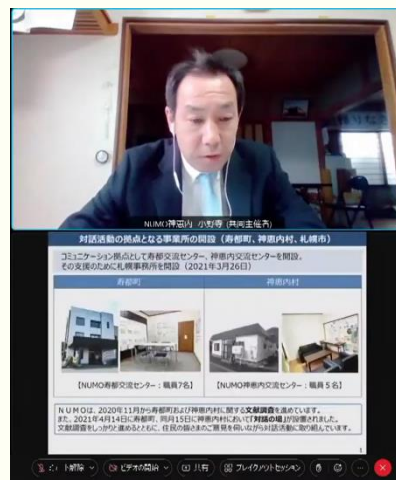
NUMO神恵内 小野寺（共同主任所）

対話活動の拠点となる事業所の開設（寿都町、神恵内村、札幌市）

コミュニケーション拠点として寿都交流センター、神恵内交流センターを開設、その支援のために札幌事務所を開設（2021年3月26日）

寿都町

神恵内村

【NUMO寿都交流センター：職員7名】

【NUMO神恵内交流センター：職員5名】

NUMOは、2020年11月から寿都町および神恵内村に関する文献調査を進めています。また、2021年4月14日に寿都町、同月15日に神恵内村において「対話の場」が設置されました。文献調査をしっかりと進めるとともに、住民の皆さまのご意見を伺いながら対話活動に取り組んでいます。

ト解除

ビデオの開始

共有

ブレイクアウトセッション